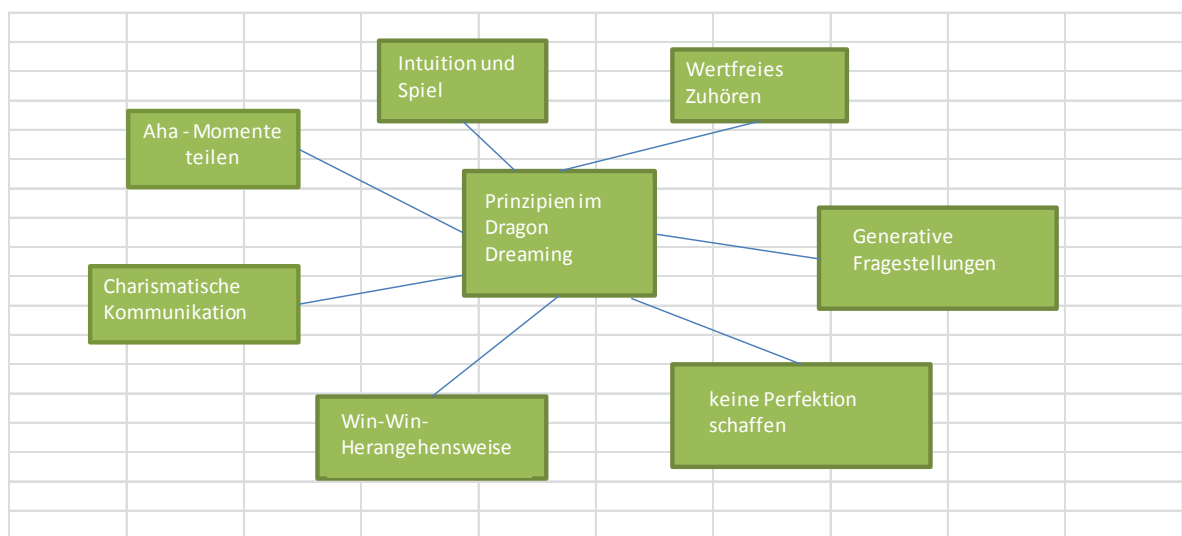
Prinzipien im Dragon Dreaming

Intuition und Spiel

Wertfreies Zuhören

Aha - Momente teilen

Generative Fragestellungen

Charismatische Kommunikation

keine Perfektion schaffen

Win-Win-Herangehensweise